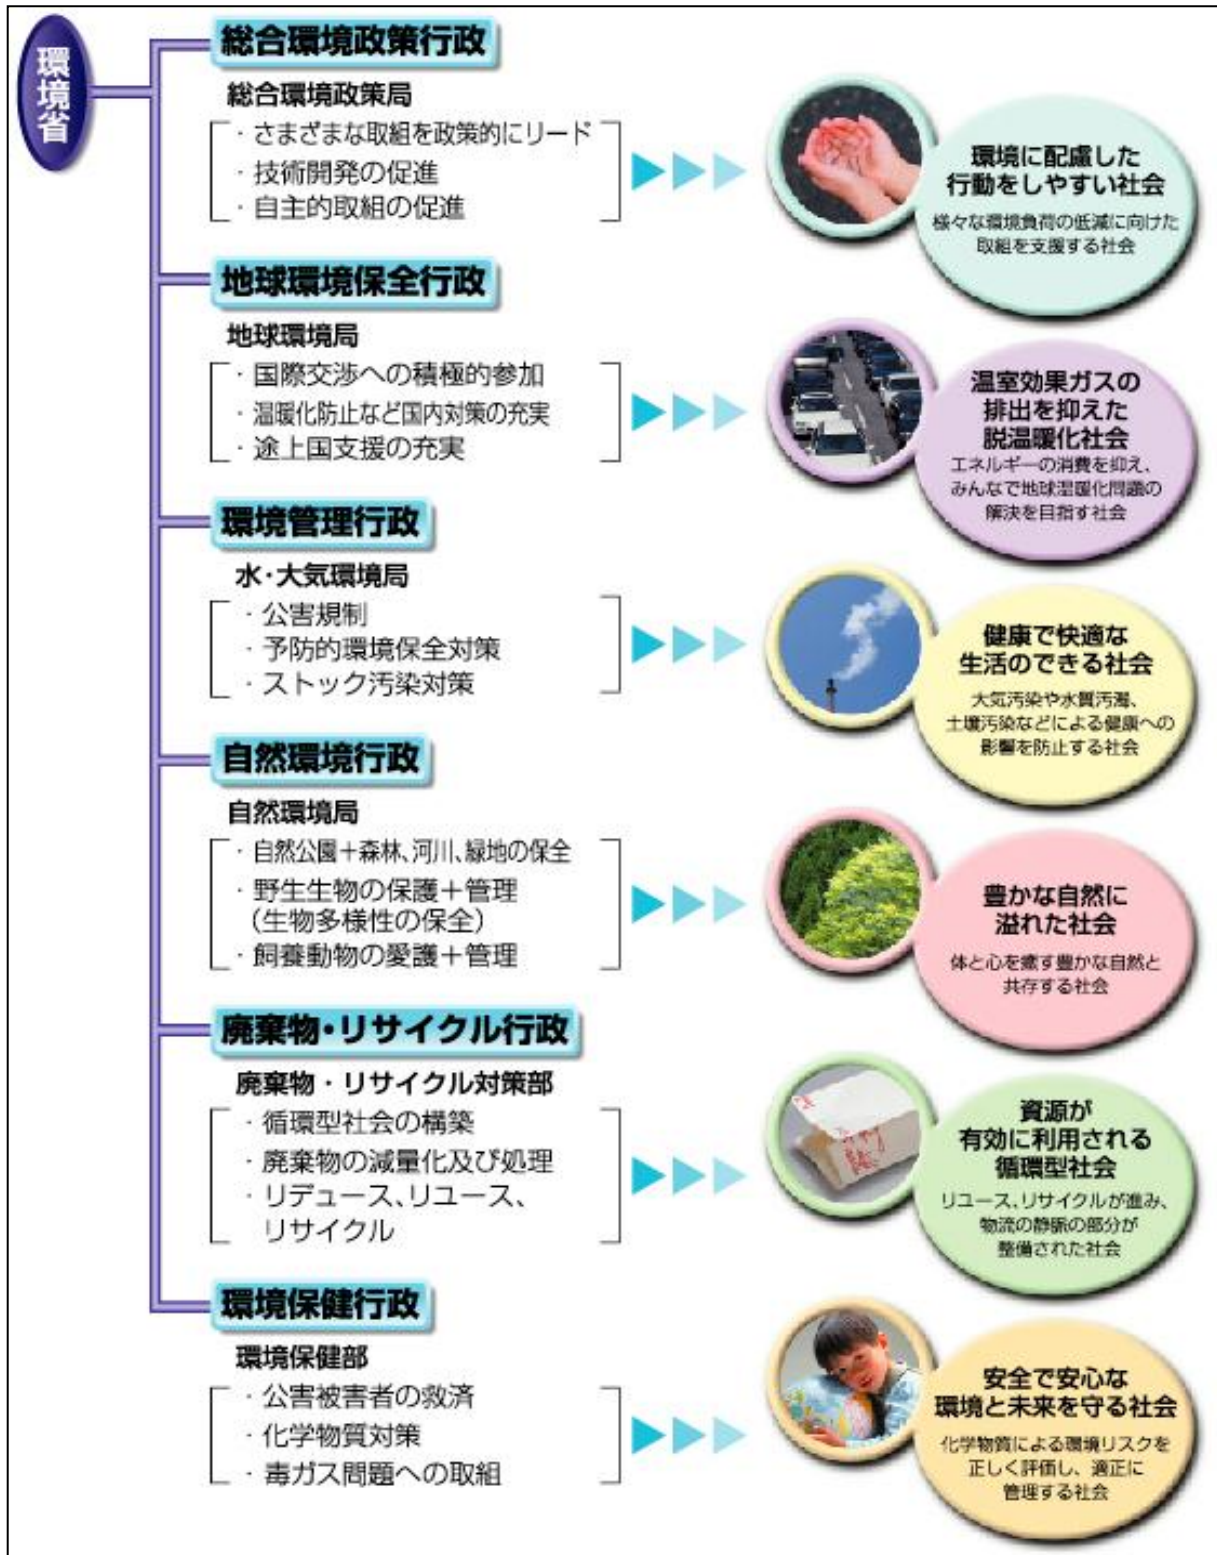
環境省

総合環境政策行政

総合環境政策局

・さまざまな取組を政策的にリード
・技術開発の促進
・自主的取組の促進

環境に配慮した行動をしやすい社会

様々な環境負荷の低減に向けた取組を支援する社会

地球環境保全行政

地球環境局

・国際交渉への積極的参加
・温暖化防止など国内対策の充実
・途上国支援の充実

温室効果ガスの排出を抑えた脱温暖化社会

エネルギーの消費を抑え、みんなで地球温暖化問題の解決を目指す社会

環境管理行政

水・大気環境局

・公害規制
・予防的環境保全対策
・ストック汚染対策

健康で快適な生活のできる社会

大気汚染や水質汚濁、土壌汚染などによる健康への影響を防止する社会

自然環境行政

自然環境局

・自然公園＋森林、河川、緑地の保全
・野生生物の保護＋管理（生物多様性の保全）
・飼養動物の愛護＋管理

豊かな自然に溢れた社会

体と心を癒す豊かな自然と共存する社会

廃棄物・リサイクル行政

廃棄物・リサイクル対策部

・循環型社会の構築
・廃棄物の減量化及び処理
・リデュース、リユース、リサイクル

資源が有効に利用される循環型社会

リユース、リサイクルが進み、物流の静脈の部分が整備された社会

環境保健行政

環境保健部

・公害被害者の救済
・化学物質対策
・毒ガス問題への取組

安全で安心な環境と未来を守る社会

化学物質による環境リスクを正しく評価し、適正に管理する社会